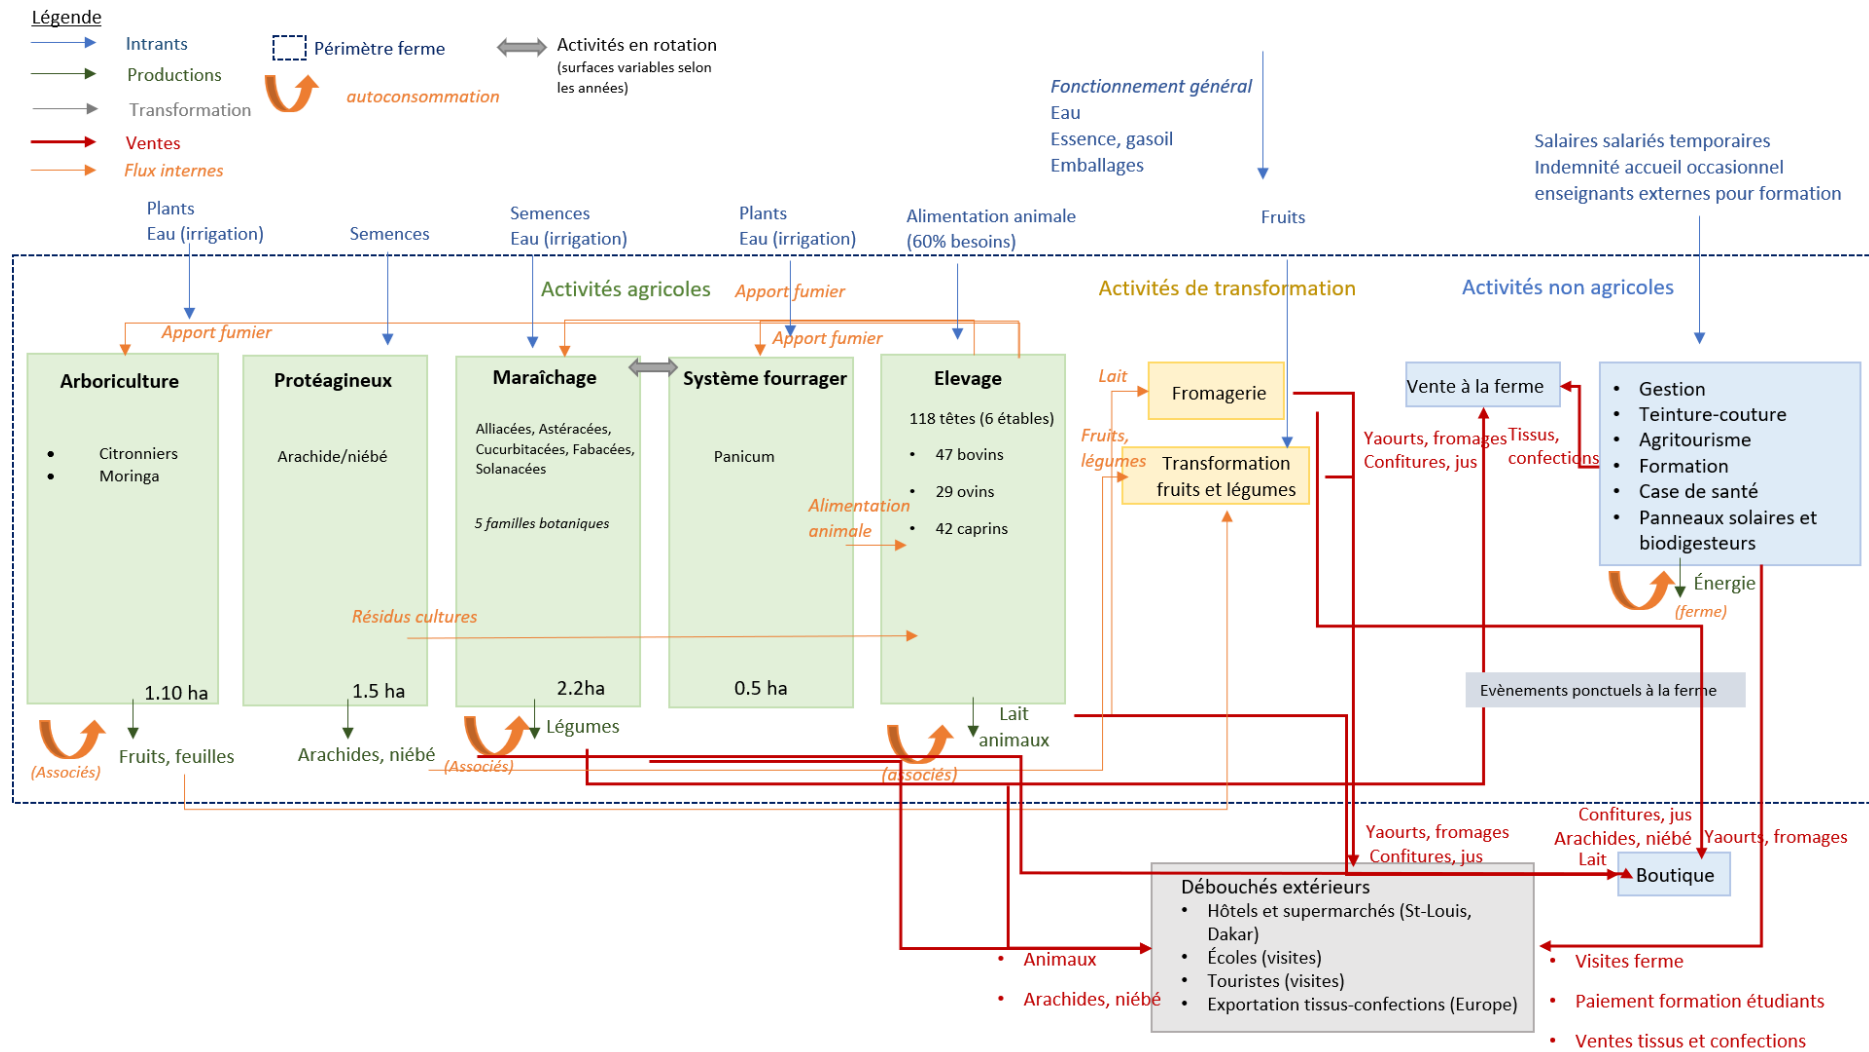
Légende

Intrants

Productions

Transformation

Ventes

Flux internes

Périmètre ferme

autoconsommation

Activités en rotation (surfaces variables selon les années)

Fonctionnement général
Eau
Essence, gasoil
Emballages

Salaires salariés temporaires
Indemnité accueil occasionnel
enseignants externes pour formation

Plants
Eau (irrigation)

Semences

Semences
Eau (irrigation)

Plants
Eau (irrigation)

Alimentation animale (60% besoins)

Fruits

Activités agricoles

Apport fumier

Activités de transformation

Activités non agricoles

Apport fumier

Apport fumier

Arboriculture

• Citronniers
• Moringa

1.10 ha

Protéagineux

Arachide/niébé

1.5 ha

Maraîchage

Alliacées, Astéracées, Cucurbitacées, Fabacées, Solanacées

5 familles botaniques

2.2ha

Système fourrager

Panicum

0.5 ha

Elevage

118 têtes (6 étables)

• 47 bovins
• 29 ovins
• 42 caprins

Alimentation animale

Résidus cultures

Lait

Fromagerie

Fruits, légumes

Transformation fruits et légumes

Vente à la ferme

Yaourts, fromages
Confitures, jus

Tissus, confections

• Gestion
• Teinture-couture
• Agritourisme
• Formation
• Case de santé
• Panneaux solaires et biodigesteurs

Énergie
(ferme)

Evènements ponctuels à la ferme

(Associés)

Fruits, feuilles

Arachides, niébé

(Associés)

Légumes

(associés)

Lait
animaux

Yaourts, fromages
Confitures, jus

Confitures, jus
Arachides, niébé
Lait

Yaourts, fromages

Boutique

Débouchés extérieurs
• Hôtels et supermarchés (St-Louis, Dakar)
• Écoles (visites)
• Touristes (visites)
• Exportation tissus-confections (Europe)

• Animaux
• Arachides, niébé

• Visites ferme
• Paiement formation étudiants
• Ventes tissus et confections